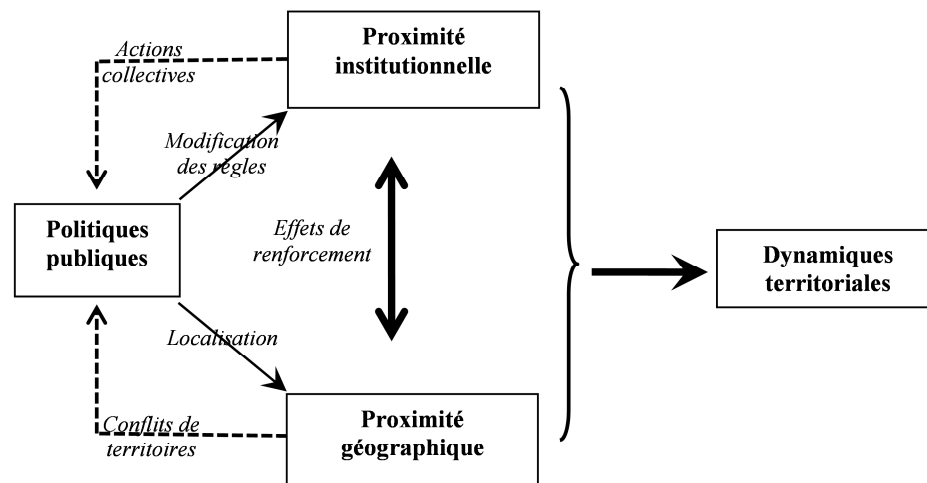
Actions collectives

Proximité institutionnelle

Modification des règles

Politiques publiques

Effets de renforcement

Dynamiques territoriales

Localisation

Conflits de territoires

Proximité géographique